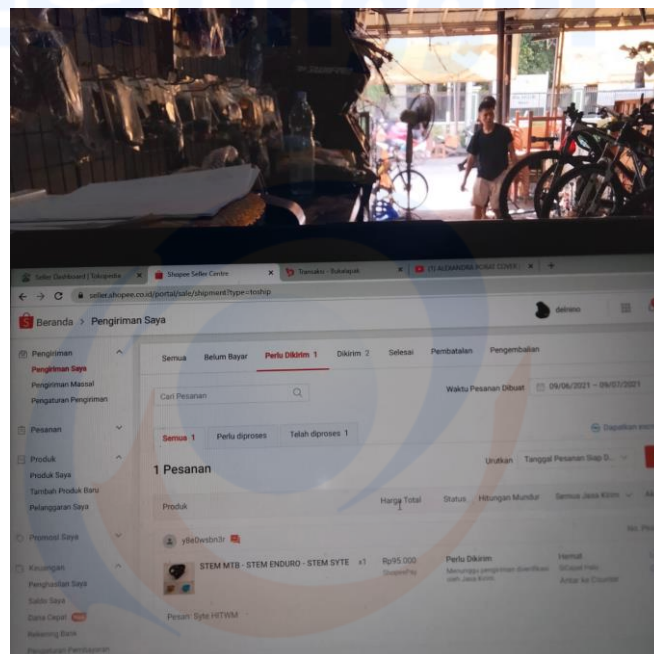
Seller Dashboard | Tokopedia × Shopee Seller Centre × Transaksi - Bukalapak × (7) ALEXANDRA ROAD COVER ×

seller.shopee.co.id/portal/sale/shipment?type=toship

Beranda > Pengiriman Saya

Pengiriman
Pengiriman Saya
Pengiriman Massal
Pengaturan Pengiriman

Pesanan

Produk
Produk Saya
Tambah Produk Baru
Pelanggaran Saya

Promosi Saya

Keuangan
Penghasilan Saya
Saldo Saya
Dana Cepat
Rekening Bank
Pengaturan Pembayaran

Semua Belum Bayar Perlu Dikirim 1 Dikirim 2 Selesai Pembatalan Pengembalian

Cari Pesanan

Waktu Pesanan Dibuat 09/06/2021 - 09/07/2021

Semua 1 Perlu diproses Telah diproses 1

1 Pesanan

Urutkan Tanggal Pesanan Siap D...

Produk Harga Total Status Hitungan Mundur Semua Jasa Kirim

y8k0wsbn3r

STEM MTB - STEM ENDURO - STEM SYTE x1 Rp95.000 ShopeePay

Perlu Dikirim
Menunggu pengiriman diverifikasi oleh Jasa Kirim

Hemat
Antar ke Counter

Pesan: Syte HITWM